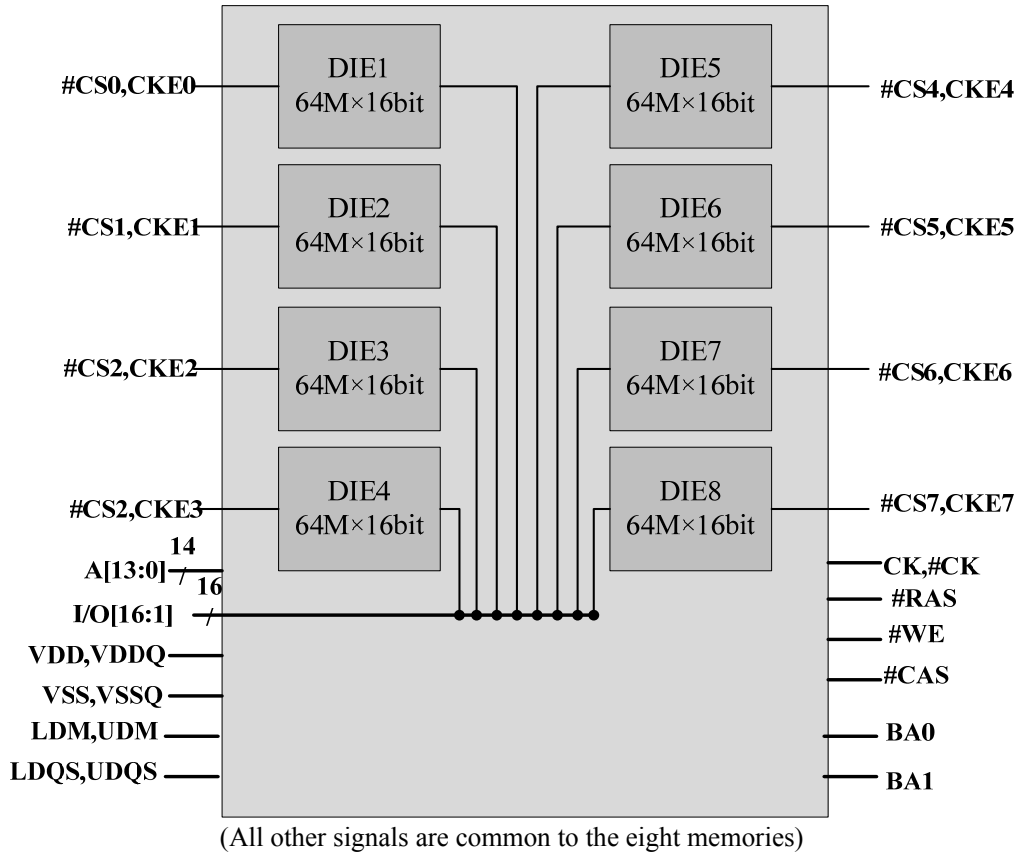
#CS0,CKE0

DIE1
64M×16bit

DIE5
64M×16bit

#CS4,CKE4

#CS1,CKE1

DIE2
64M×16bit

DIE6
64M×16bit

#CS5,CKE5

#CS2,CKE2

DIE3
64M×16bit

DIE7
64M×16bit

#CS6,CKE6

#CS2,CKE3

DIE4
64M×16bit

DIE8
64M×16bit

#CS7,CKE7

14
A[13:0]
16
I/O[16:1]
VDD,VDDQ
VSS,VSSQ
LDM,UDM
LDQS,UDQS

CK,#CK
#RAS
#WE
#CAS
BA0
BA1

(All other signals are common to the eight memories)